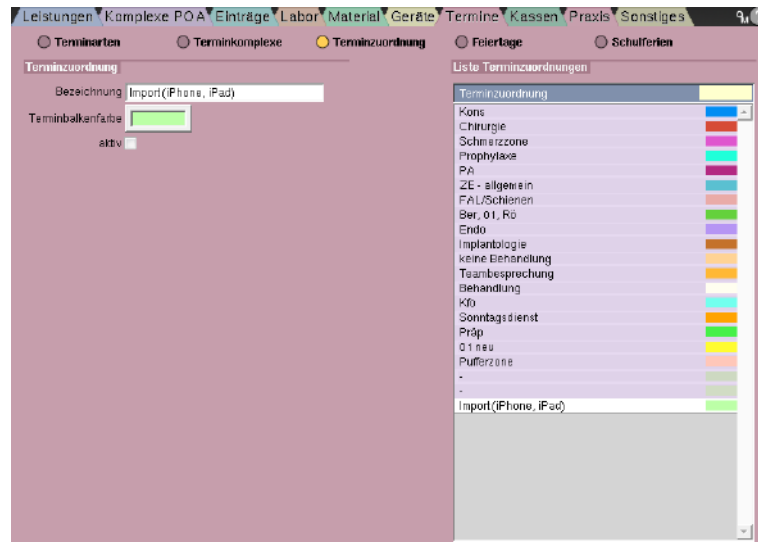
Leistungen Komplexe POA Einträge Labor Material Geräte Termine Kassen Praxis Sonstiges

Terminarten Terminkomplexe Terminzuordnung Feiertage Schulferien

Terminzuordnung

Bezeichnung Import (iPhone, iPad)

Terminbalkenfarbe

aktiv

Liste Terminzuordnungen

Terminzuordnung

Kons
Chirurgie
Schmerzzone
Prophylaxe
PA
ZE - allgemein
FAL/Schienen
Ber, 01, Rö
Endo
Implantologie
keine Behandlung
Teambesprechung
Behandlung
Kfo
Sonntagsdienst
Präp
01 neu
Pufferzone
-
-
Import (iPhone, iPad)